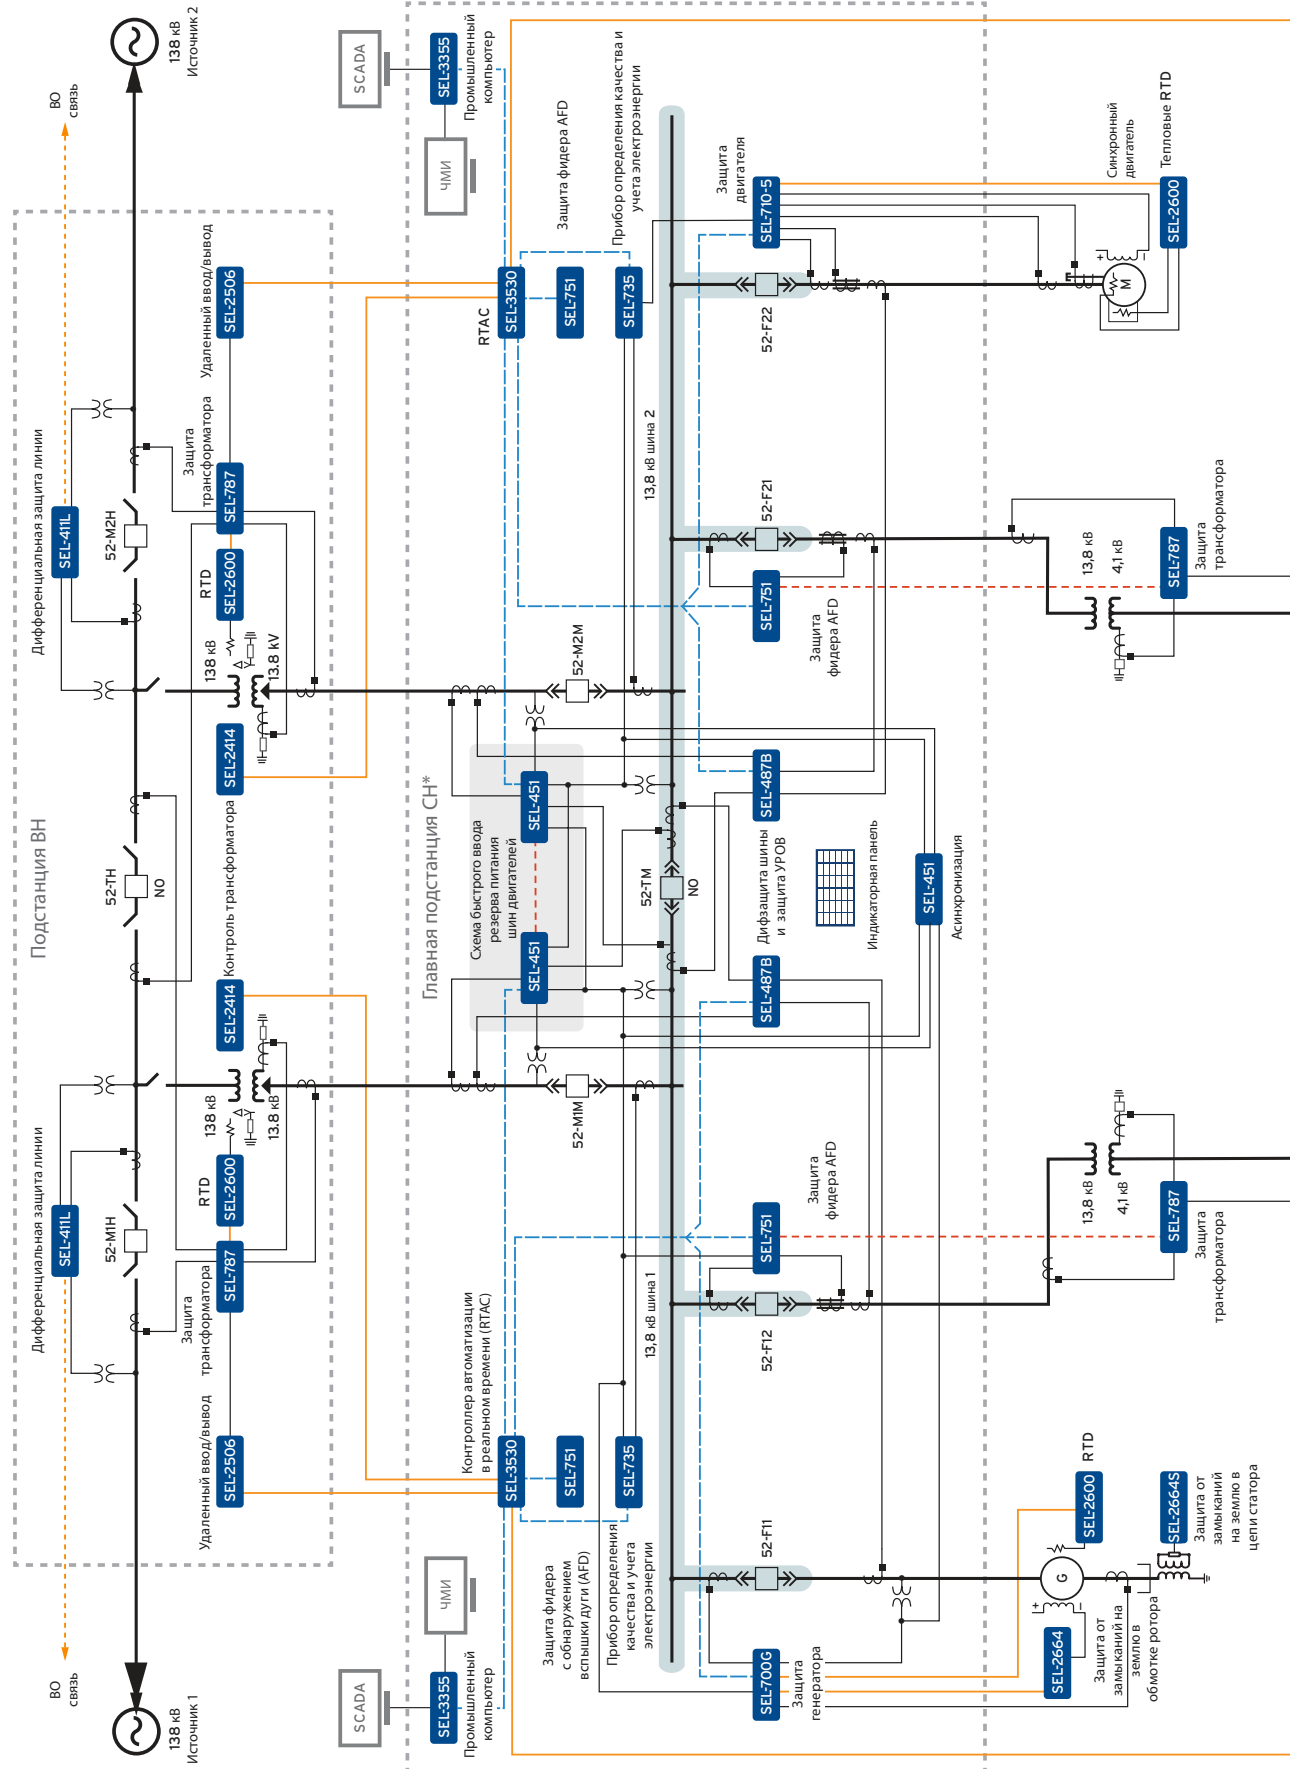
138 кВ
Источник 2

ВО
связь

SCADA

SEL-3355
Промышленный компьютер

ЧМИ

Защита фидера AFD

Прибор определения качества и учета электроэнергии

Защита двигателя

SEL-710-5

Синхронный двигатель

Тепловые RTD

SEL-2600

Удаленный ввод/вывод

SEL-2506

RTAC

SEL-3530

SEL-751

SEL-735

52-F22

Дифференциальная защита линии

SEL-411L

52-M2H

Защита трансформатора

SEL-787

RTD

SEL-2600

13,8 кВ шина 2

52-F21

SEL-751

Защита фидера AFD

13,8 кВ

4,1 кВ

SEL-787

Защита трансформатора

138 кВ

13,8 kV

52-M2M

SEL-2414

Подстанция ВН

52-TH

NO

Контроль трансформатора

Главная подстанция СН*

Схема быстрого ввода резерва питания шин двигателей

SEL-451

SEL-451

52-TM

NO

SEL-487B

Дифзащита шины и защита УРОВ

Индикаторная панель

SEL-451

Асинхронизация

SEL-487B

SEL-2414

138 кВ

13,8 кВ

52-M1M

Дифференциальная защита линии

SEL-411L

52-M1H

RTD

SEL-2600

SEL-787

Защита трансформатора

Защита фидера AFD

SEL-751

13,8 кВ

4,1 кВ

SEL-787

Защита трансформатора

52-F12

13,8 кВ шина 1

Удаленный ввод/вывод

SEL-2506

Контроллер автоматизации в реальном времени (RTAC)

SEL-3530

SEL-751

SEL-735

Прибор определения качества и учета электроэнергии

Защита фидера с обнаружением вспышки дуги (AFD)

52-F11

RTD

SEL-2600

SEL-2664S

Защита от замыканий на землю в цепи статора

G

SEL-2664

Защита от замыканий на землю в обмотке ротора

SEL-700G

Защита генератора

ЧМИ

SCADA

SEL-3355
Промышленный компьютер

ВО
связь

138 кВ
Источник 1